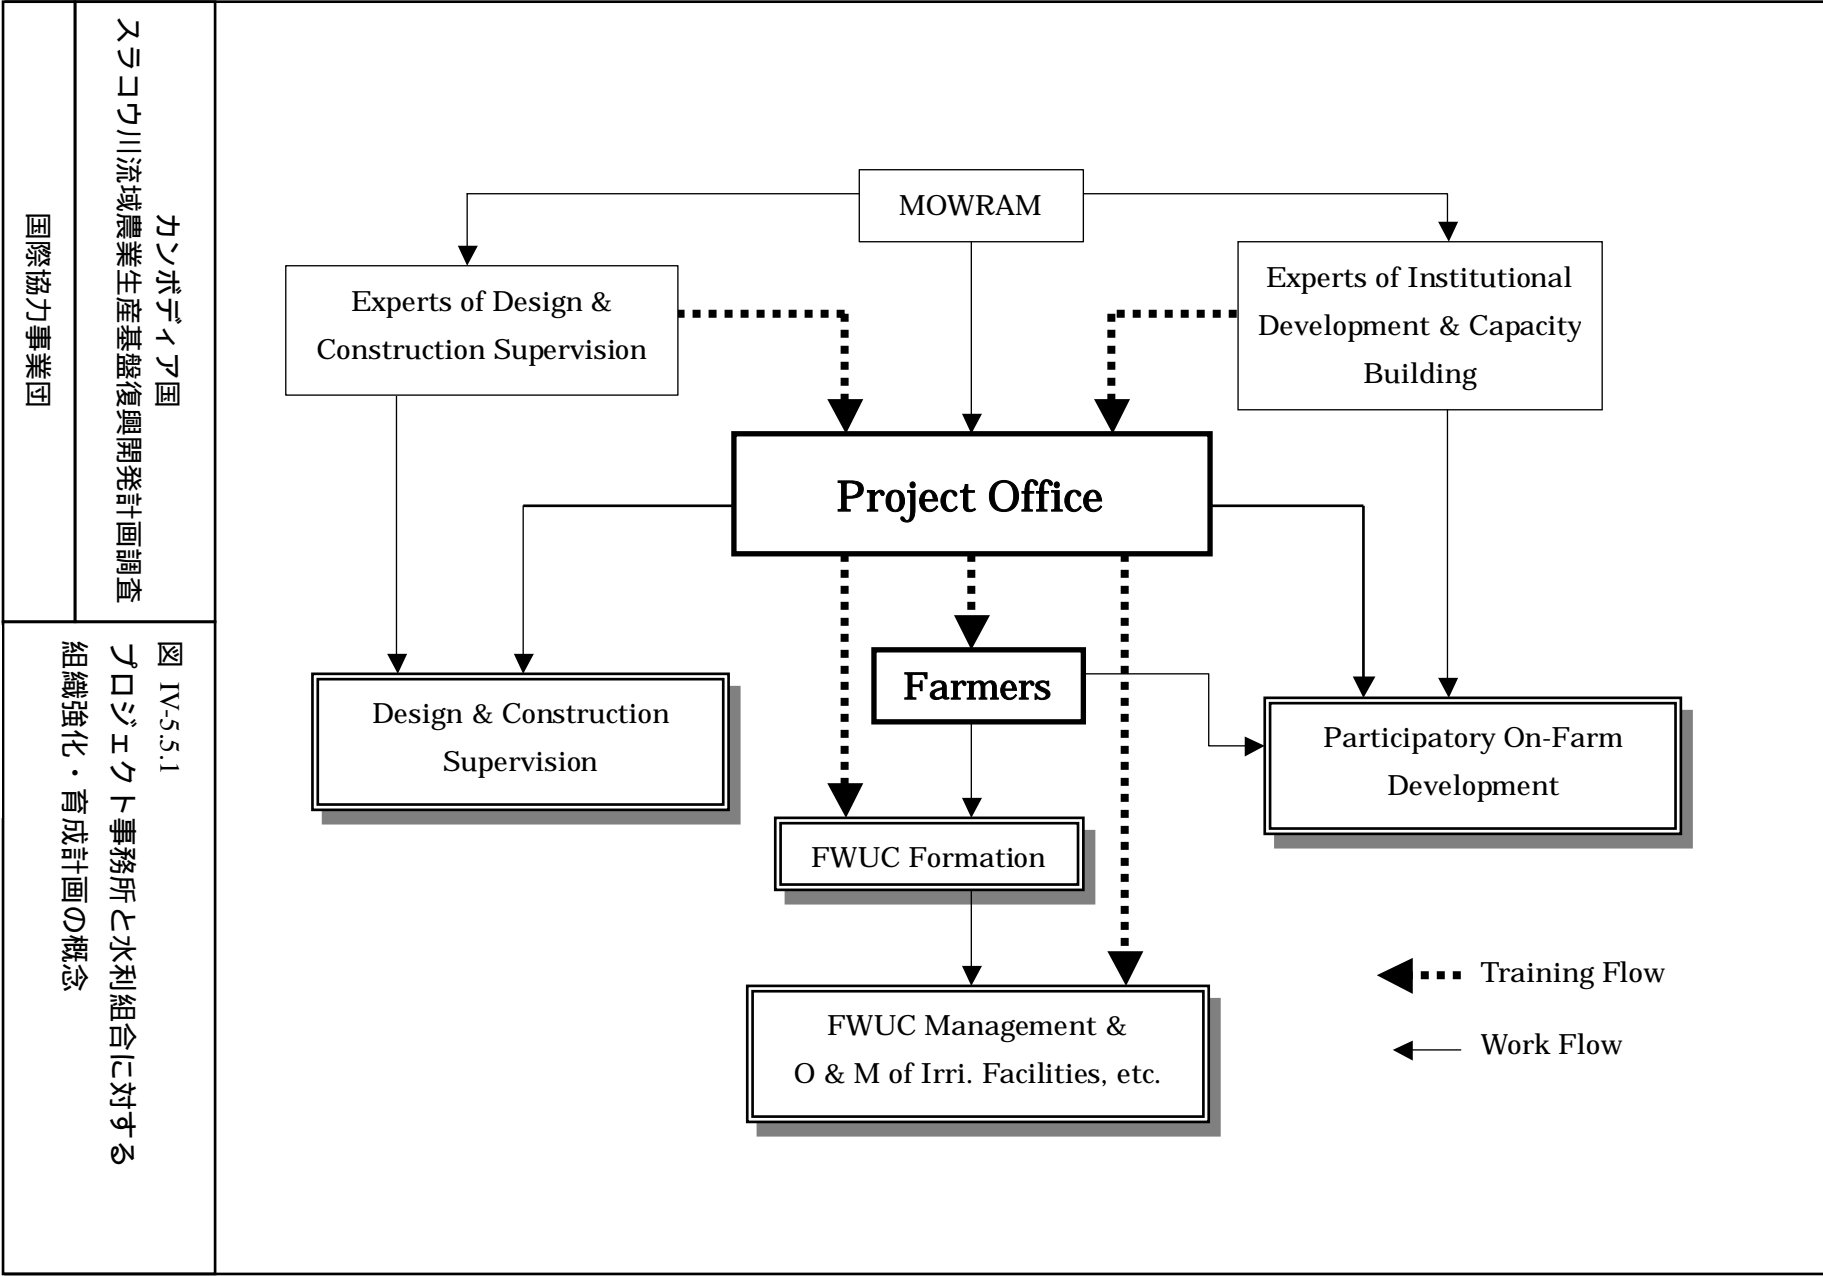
カンボディア国
スラコウ川流域農業生産基盤復興開発計画調査

国際協力事業団

図 IV-5.5.1
プロジェクト事務所と水利組合に対する
組織強化・育成計画の概念

MOWRAM

Experts of Design & Construction Supervision

Experts of Institutional Development & Capacity Building

Project Office

Farmers

Design & Construction Supervision

Participatory On-Farm Development

FWUC Formation

FWUC Management & O & M of Irri. Facilities, etc.

Training Flow

Work Flow